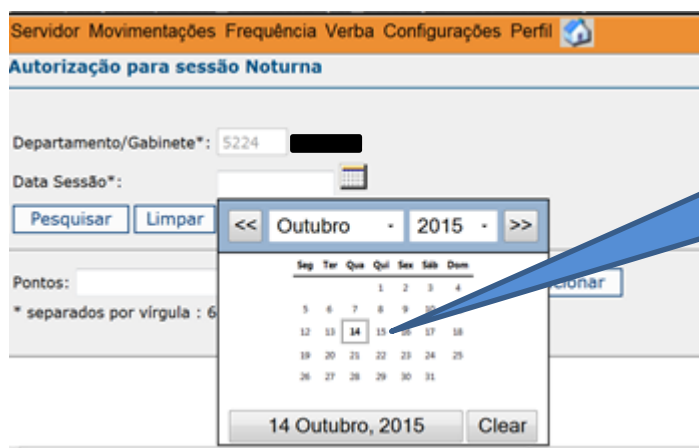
Servidor Movimentações Frequência Verba Configurações Perfil

Autorização para sessão Noturna

Departamento/Gabinete*: 5224

Data Sessão*:

Pesquisar Limpar

Pontos:

* separados por vírgula : 6

cionar

<< Outubro 2015 >>

| Seg | Ter | Qua | Qui | Sex | Sáb | Dom |
|---|---|---|---|---|---|---|
| | | | 1 | 2 | 3 | 4 |
| 5 | 6 | 7 | 8 | 9 | 10 | |
| 12 | 13 | 14 | 15 | 16 | 17 | 18 |
| 19 | 20 | 21 | 22 | 23 | 24 | 25 |
| 26 | 27 | 28 | 29 | 30 | 31 | |

14 Outubro, 2015 Clear